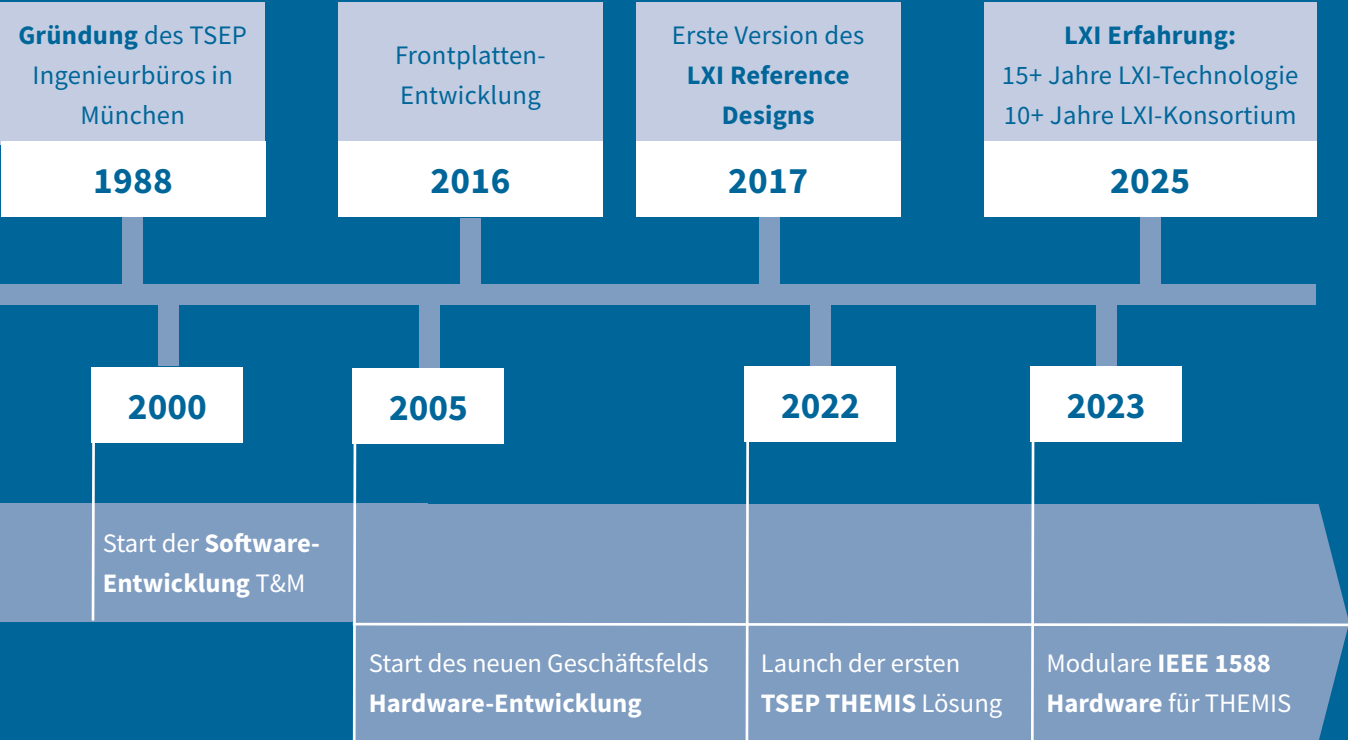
Gründung des TSEP Ingenieurbüros in München

1988

Frontplatten-Entwicklung

2016

Erste Version des LXI Reference Designs

2017

LXI Erfahrung: 15+ Jahre LXI-Technologie 10+ Jahre LXI-Konsortium

2025

2000

Start der Software-Entwicklung T&M

2005

Start des neuen Geschäftsfelds Hardware-Entwicklung

2022

Launch der ersten TSEP THEMIS Lösung

2023

Modulare IEEE 1588 Hardware für THEMIS